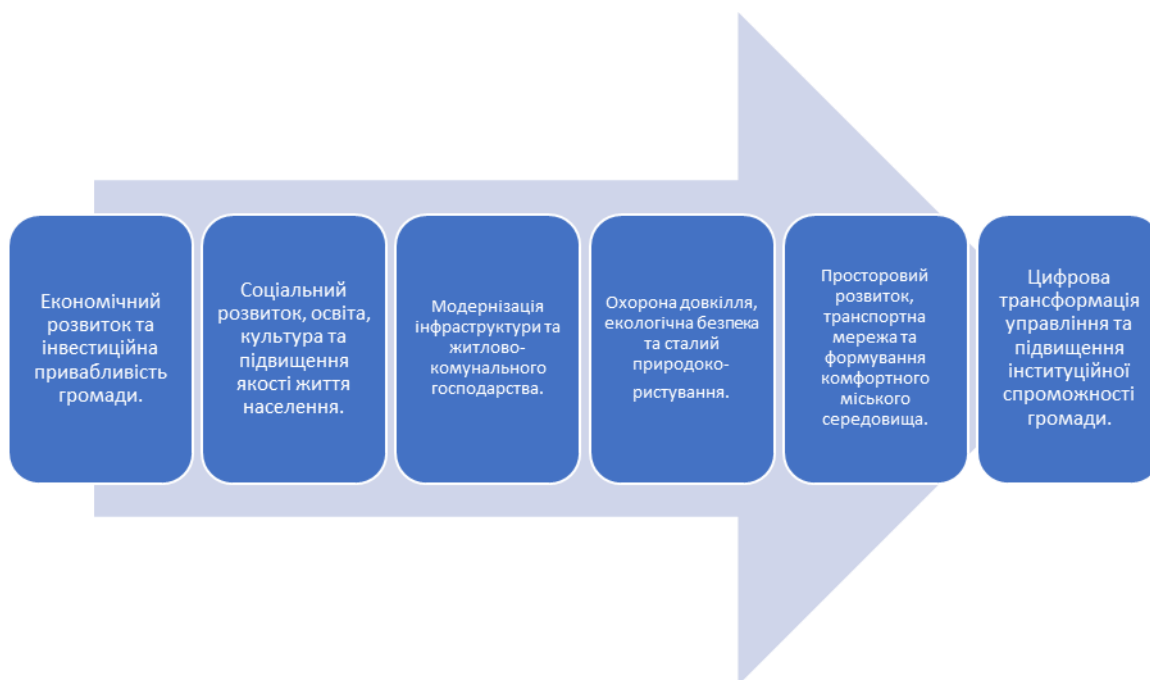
Економічний розвиток та інвестиційна привабливість громади.

Соціальний розвиток, освіта, культура та підвищення якості життя населення.

Модернізація інфраструктури та житлово-комунального господарства.

Охорона довкілля, екологічна безпека та сталий природокористування.

Просторовий розвиток, транспортна мережа та формування комфортного міського середовища.

Цифрова трансформація управління та підвищення інституційної спроможності громади.